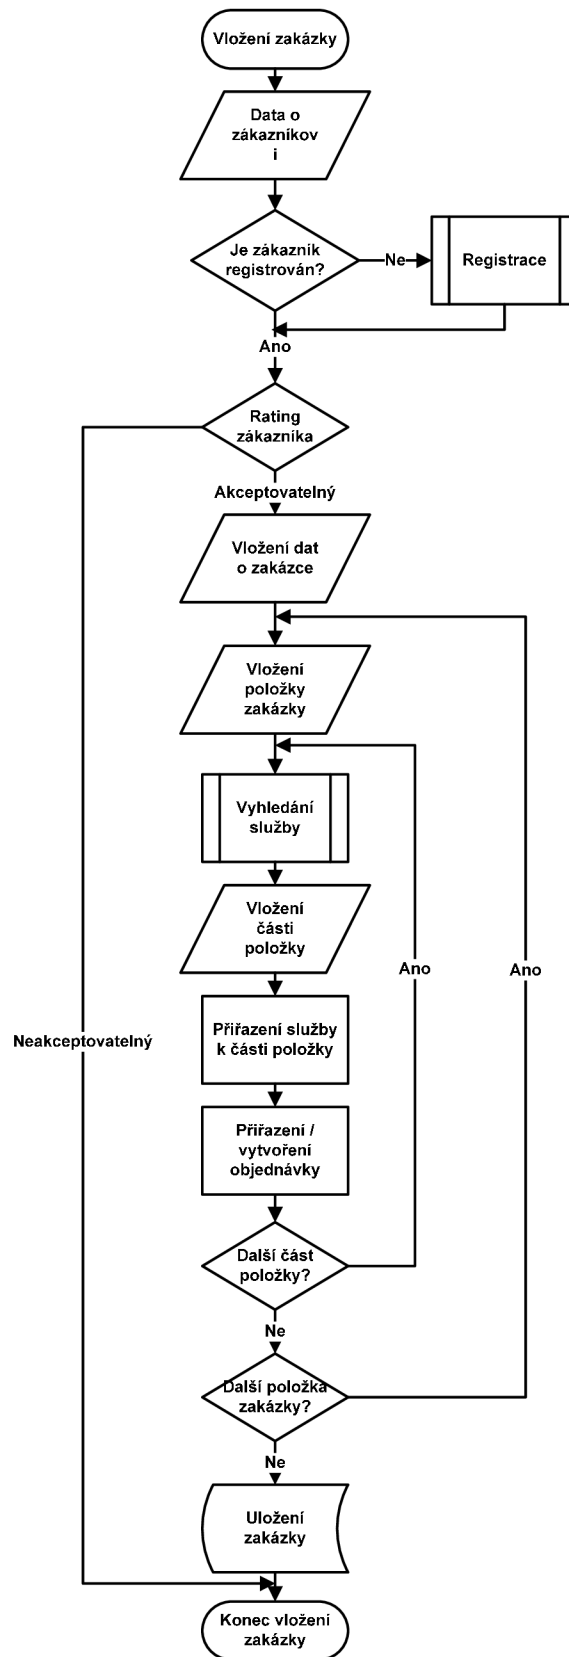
Vložení zakázky

Data o zákazníkov i

Je zákazník registrován?

Ne

Registrace

Ano

Rating zákazníka

Akceptovatelný

Vložení dat o zakázce

Vložení položky zakázky

Vyhledání služby

Vložení části položky

Ano

Ano

Neakceptovatelný

Přiřazení služby k části položky

Přiřazení / vytvoření objednávky

Další část položky?

Ne

Další položka zakázky?

Ne

Uložení zakázky

Konec vložení zakázky